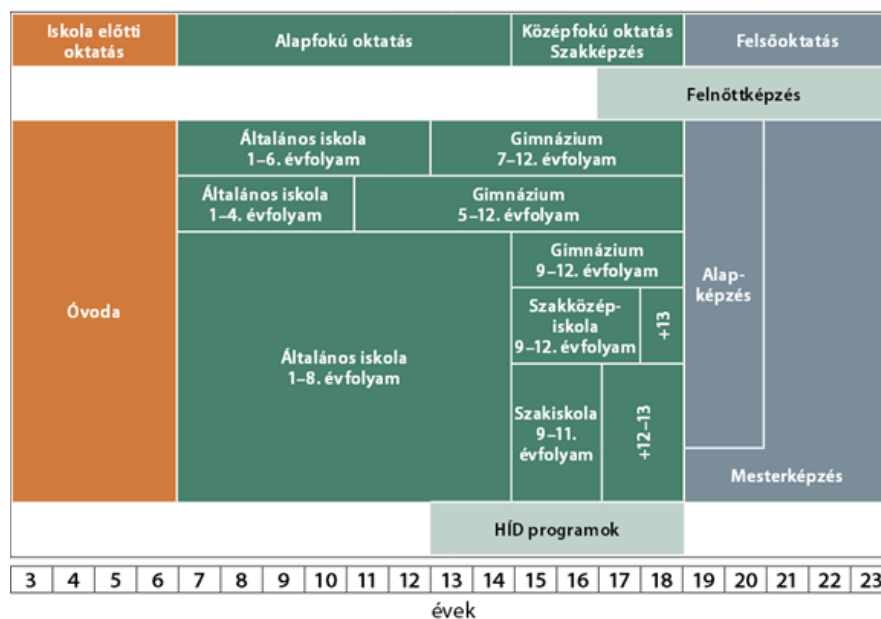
Iskola előtti oktatás

Alapfokú oktatás

Középfokú oktatás Szakképzés

Felsőoktatás

Felnőttképzés

Óvoda

Általános iskola 1–6. évfolyam

Gimnázium 7–12. évfolyam

Általános iskola 1–4. évfolyam

Gimnázium 5–12. évfolyam

Általános iskola 1–8. évfolyam

Gimnázium 9–12. évfolyam

Szakközépiskola 9–12. évfolyam

+13

Szakiskola 9–11. évfolyam

+12–13

Alapképzés

Mesterképzés

HÍD programok

| 3 | 4 | 5 | 6 | 7 | 8 | 9 | 10 | 11 | 12 | 13 | 14 | 15 | 16 | 17 | 18 | 19 | 20 | 21 | 22 | 23 |
|---|---|---|---|---|---|---|---|---|---|---|---|---|---|---|---|---|---|---|---|---|

évek